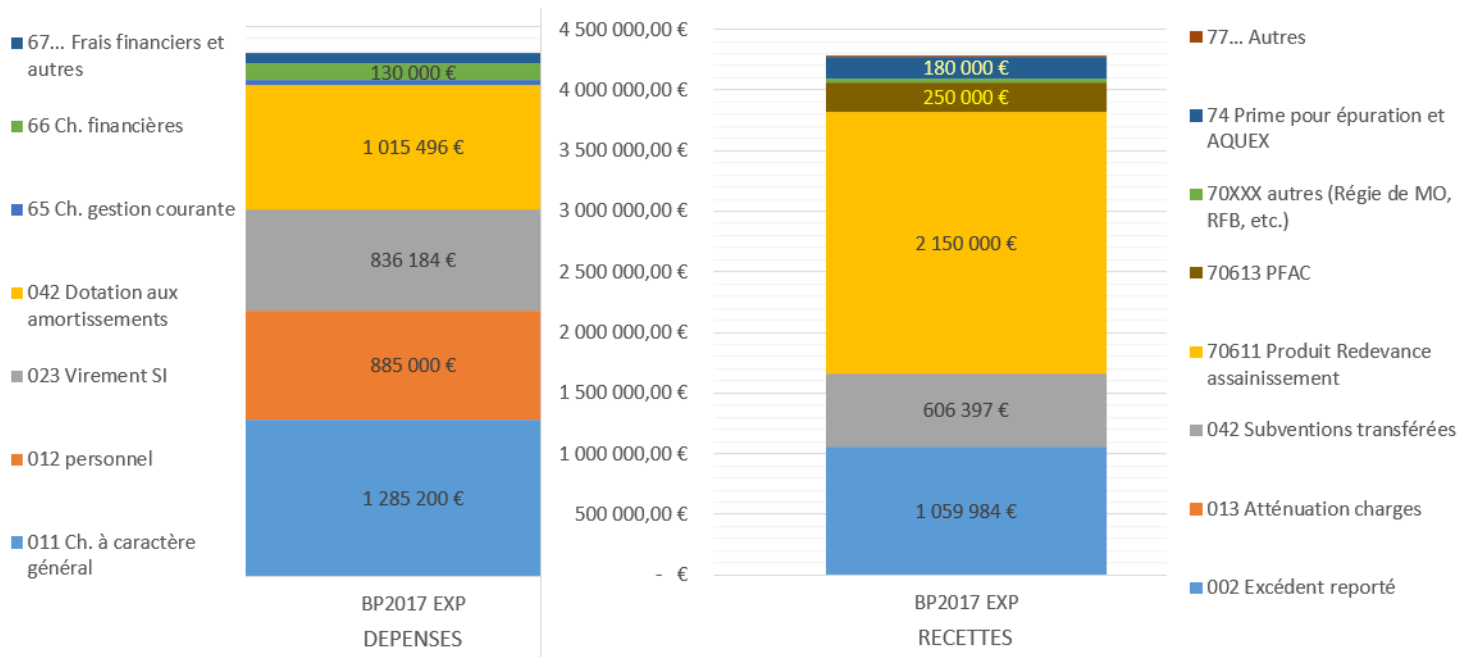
67... Frais financiers et autres
66 Ch. financières
65 Ch. gestion courante
042 Dotation aux amortissements
023 Virement SI
012 personnel
011 Ch. à caractère général

130 000 €
1 015 496 €
836 184 €
885 000 €
1 285 200 €

BP2017 EXP
DEPENSES

4 500 000,00 €
4 000 000,00 €
3 500 000,00 €
3 000 000,00 €
2 500 000,00 €
2 000 000,00 €
1 500 000,00 €
1 000 000,00 €
500 000,00 €
- €

180 000 €
250 000 €
2 150 000 €
606 397 €
1 059 984 €

BP2017 EXP
RECETTES

77... Autres
74 Prime pour épuration et AQUEX
70XXX autres (Régie de MO, RFB, etc.)
70613 PFAC
70611 Produit Redevance assainissement
042 Subventions transférées
013 Atténuation charges
002 Excédent reporté